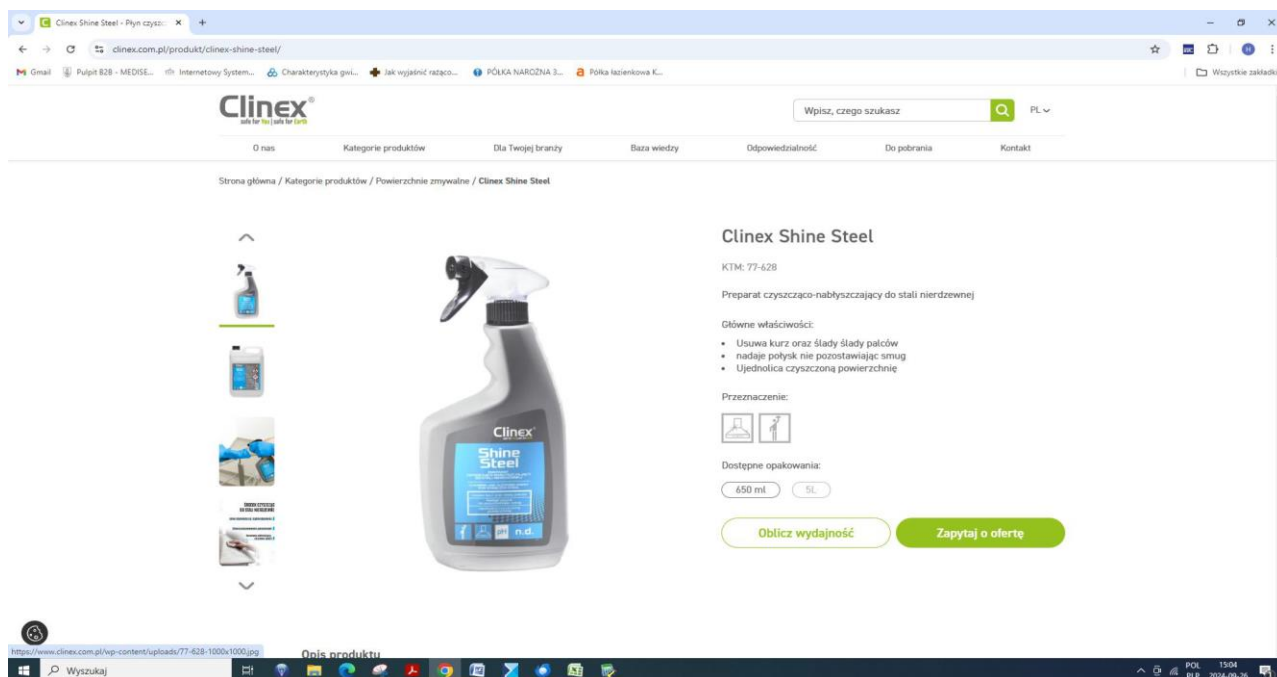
Clinex Shine Steel - Płyn czyszcz ×  +

clinex.com.pl/produkt/clinex-shine-steel/

Gmail  Pulpit B2B - MEDISE...  Internetowy System...  Charakterystyka gwi...  Jak wyjaśnić rażąco...  PÓŁKA NAROŻNA 3...  Półka łazienkowa K...  Wszystkie zakładki

Clinex®
safe for You | safe for Earth

Wpisz, czego szukasz  PL

O nas  Kategorie produktów  Dla Twojej branży  Baza wiedzy  Odpowiedzialność  Do pobrania  Kontakt

Strona główna / Kategorie produktów / Powierzchnie zmywalne / Clinex Shine Steel

Clinex
Shine Steel
pH n.d.

Clinex Shine Steel

KTM: 77-628

Preparat czyszcząco-nabłyszczający do stali nierdzewnej

Główne właściwości:

• Usuwa kurz oraz ślady ślady palców
• nadaje połysk nie pozostawiając smug
• Ujednolica czyszczoną powierzchnię

Przeznaczenie:

Dostępne opakowania:

650 ml  5L

Oblicz wydajność  Zapytaj o ofertę

https://www.clinex.com.pl/wp-content/uploads/77-628-1000x1000.jpg

Opis produktu

Wyszukaj

POL PLP 13:04 2024-09-26